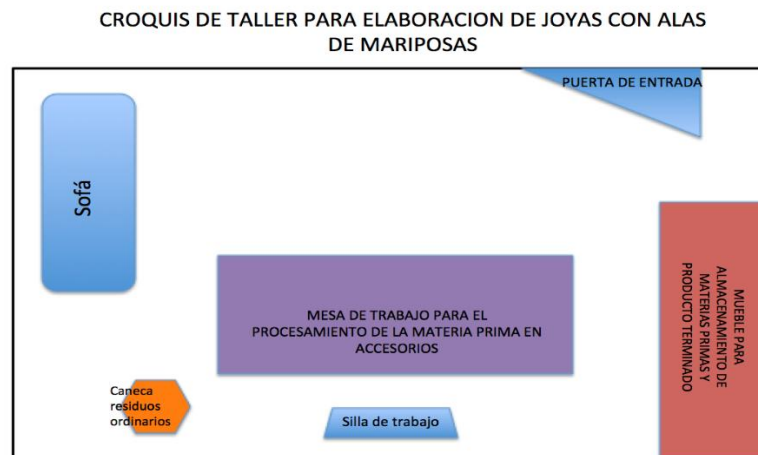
CROQUIS DE TALLER PARA ELABORACION DE JOYAS CON ALAS DE MARIPOSAS

PUERTA DE ENTRADA

Sofá

MUEBLE PARA ALMACENAMIENTO DE MATERIAS PRIMAS Y PRODUCTO TERMINADO

MESA DE TRABAJO PARA EL PROCESAMIENTO DE LA MATERIA PRIMA EN ACCESORIOS

Caneca residuos ordinarios

Silla de trabajo